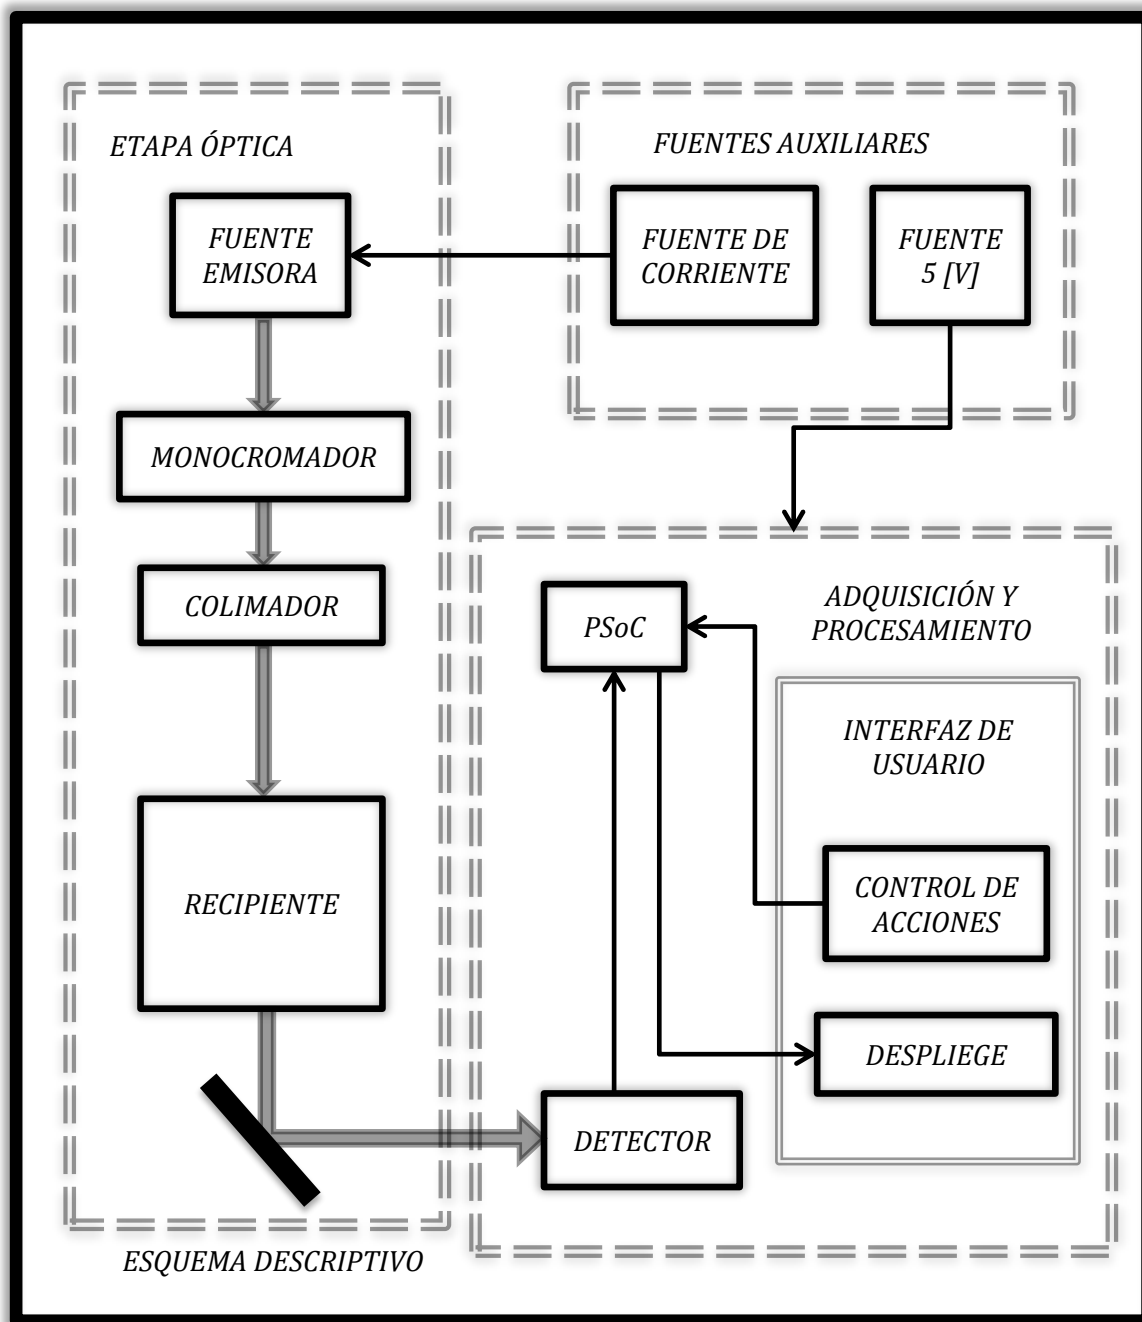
ETAPA ÓPTICA

FUENTES AUXILIARES

FUENTE EMISORA

FUENTE DE CORRIENTE

FUENTE 5 [V]

MONOCROMADOR

COLIMADOR

ADQUISICIÓN Y PROCESAMIENTO

PSoC

INTERFAZ DE USUARIO

RECIPIENTE

CONTROL DE ACCIONES

DESPLIEGE

DETECTOR

ESQUEMA DESCRIPTIVO